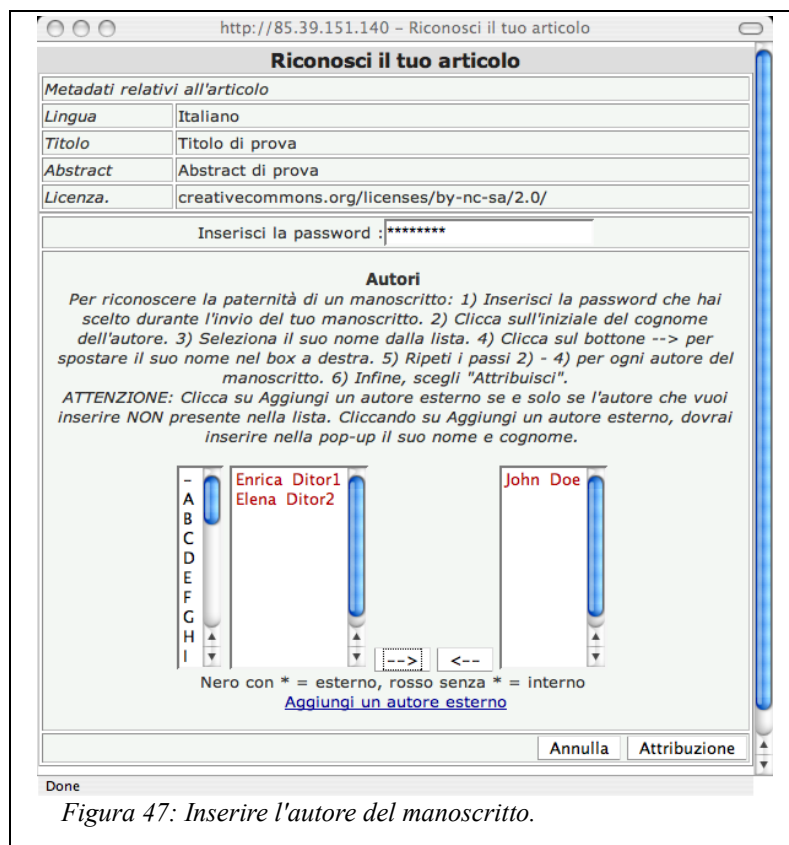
http://85.39.151.140 – Riconosci il tuo articolo

Riconosci il tuo articolo

| Metadati relativi all'articolo | |
|---|---|
| Lingua | Italiano |
| Titolo | Titolo di prova |
| Abstract | Abstract di prova |
| Licenza. | creativecommons.org/licenses/by-nc-sa/2.0/ |

Inserisci la password : ********

Autori

Per riconoscere la paternità di un manoscritto: 1) Inserisci la password che hai scelto durante l'invio del tuo manoscritto. 2) Clicca sull'iniziale del cognome dell'autore. 3) Seleziona il suo nome dalla lista. 4) Clicca sul bottone --> per spostare il suo nome nel box a destra. 5) Ripeti i passi 2) - 4) per ogni autore del manoscritto. 6) Infine, scegli "Attribuisci".

ATTENZIONE: Clicca su Aggiungi un autore esterno se e solo se l'autore che vuoi inserire NON presente nella lista. Cliccando su Aggiungi un autore esterno, dovrai inserire nella pop-up il suo nome e cognome.

-
A
B
C
D
E
F
G
H
I

Enrica Ditor1
Elena Ditor2

-->
<--

John Doe

Nero con * = esterno, rosso senza * = interno
Aggiungi un autore esterno

Annulla
Attribuzione

Done

Figura 47: Inserire l'autore del manoscritto.